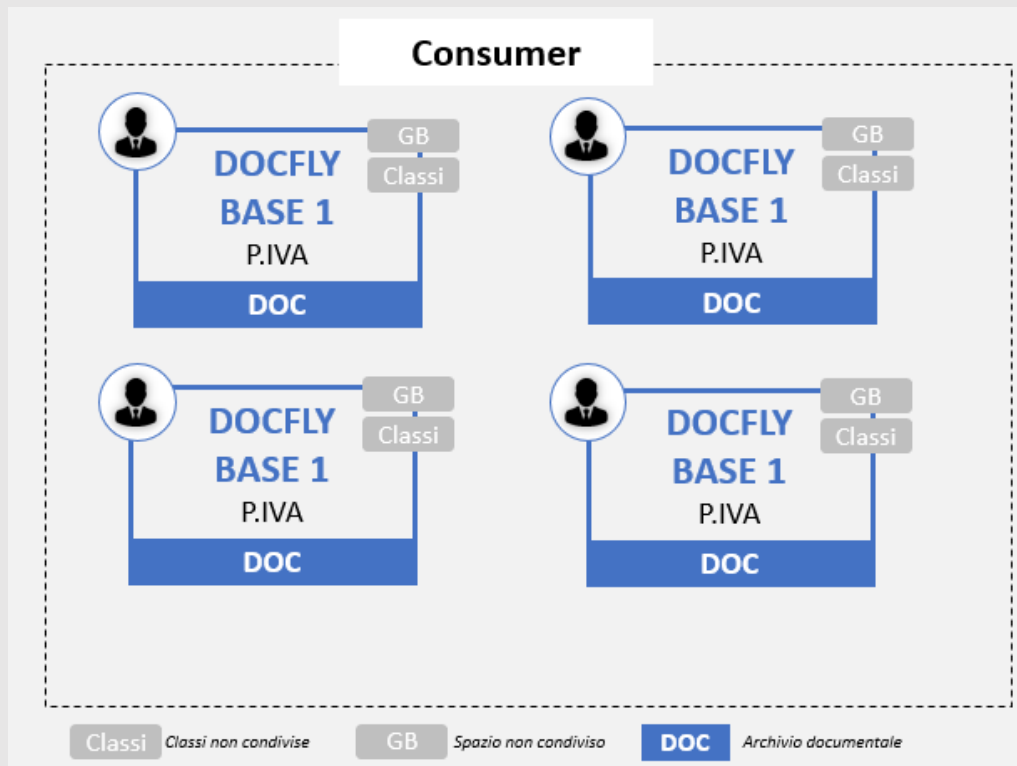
Consumer

GB
Classi
DOCFLY BASE 1
P.IVA
DOC

GB
Classi
DOCFLY BASE 1
P.IVA
DOC

GB
Classi
DOCFLY BASE 1
P.IVA
DOC

GB
Classi
DOCFLY BASE 1
P.IVA
DOC

Classi Classi non condivise
GB Spazio non condiviso
DOC Archivio documentale